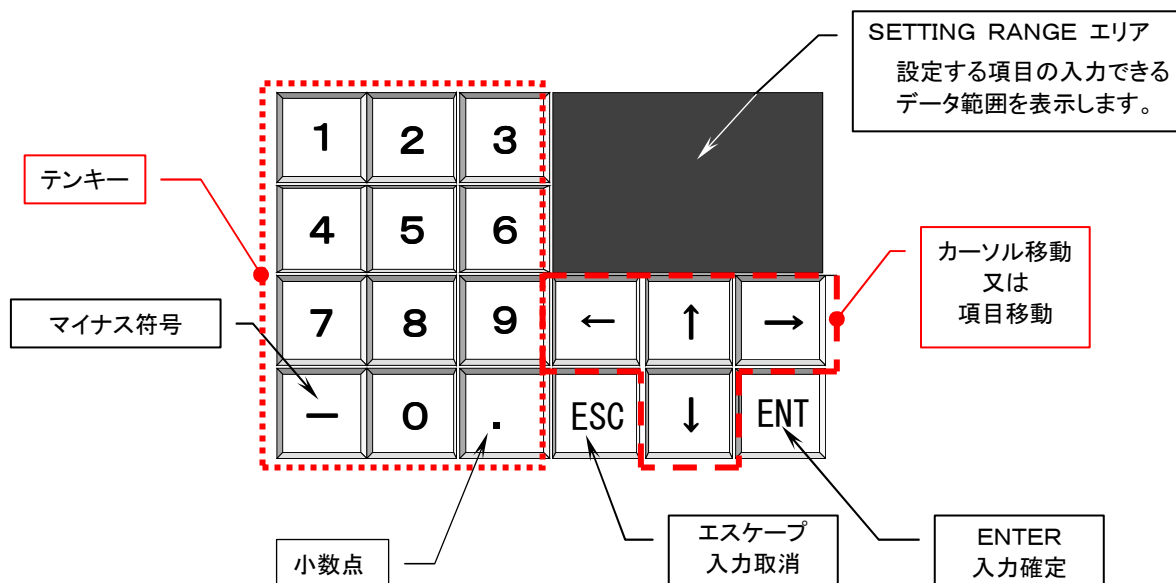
SETTING RANGE エリア
設定する項目の入力できるデータ範囲を表示します。

テンキー

1 2 3
4 5 6
7 8 9
— 0 .

カーソル移動
又は
項目移動

← ↑ →
ESC ↓ ENT

マイナス符号

小数点

エスケープ
入力取消

ENTER
入力確定